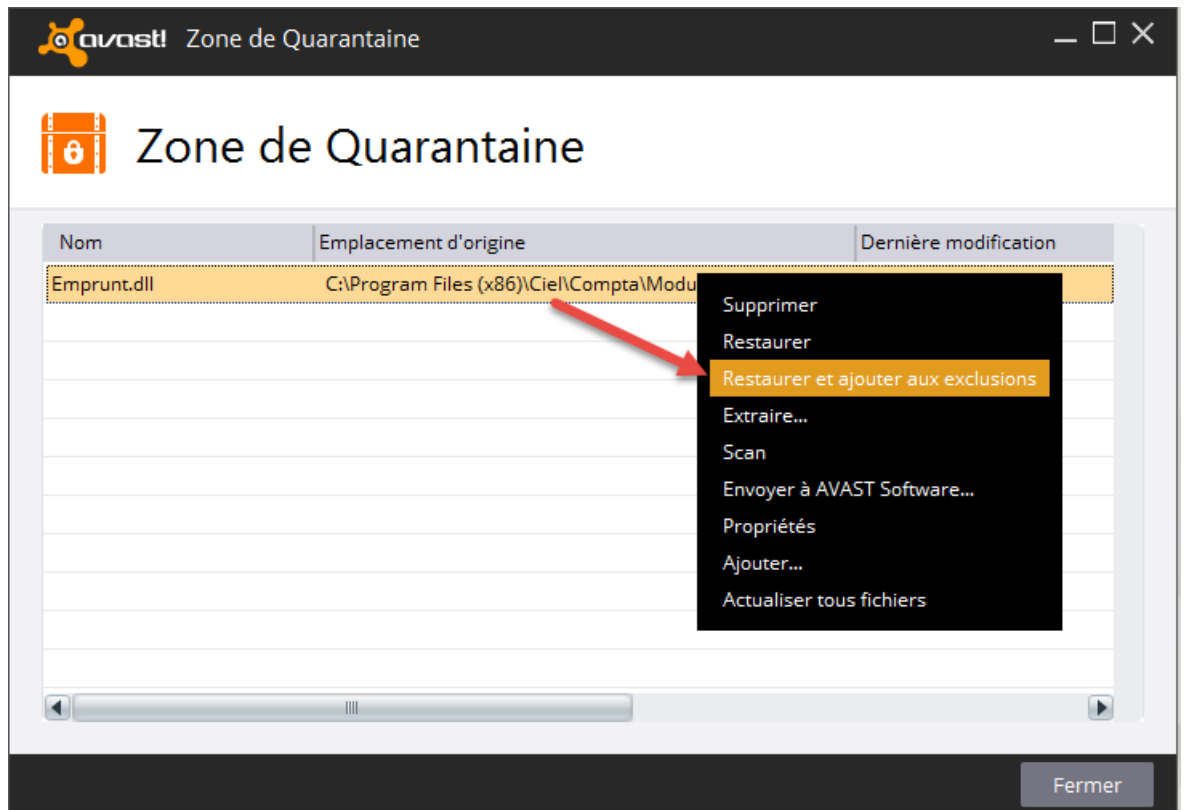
avast! Zone de Quarantaine

Zone de Quarantaine

| Nom | Emplacement d'origine | Dernière modification |
|---|---|---|
| Emprunt.dll | C:\Program Files (x86)\Ciel\Compta\Modu | |

Supprimer
Restaurer
Restaurer et ajouter aux exclusions
Extraire...
Scan
Envoyer à AVAST Software...
Propriétés
Ajouter...
Actualiser tous fichiers

Fermer